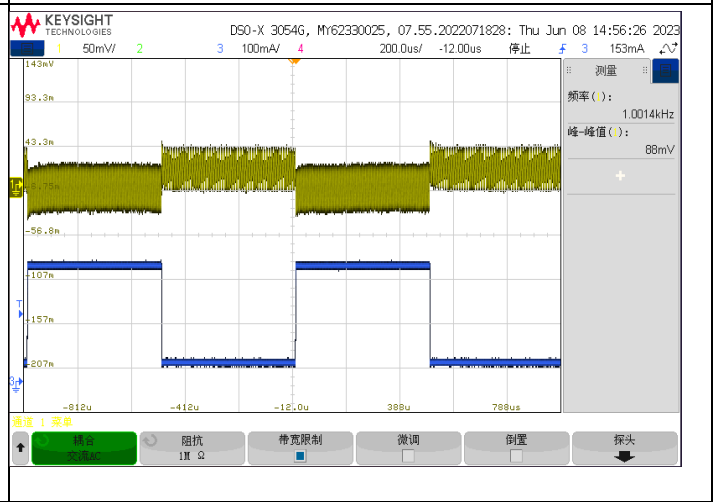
KEYSIGHT TECHNOLOGIES

DSO-X 3054G, MY62330025, 07.55.2022071828: Thu Jun 08 14:56:26 2023

1 50mV/ 2 3 100mA/ 4 200.0us/ -12.00us 停止 3 153mA

143mV
93.3m
43.3m
-6.75m
-56.8m
-107m
-157m
-207m

-812u -412u -12.0u 388u 788us

测量
频率( ):
1.0014kHz
峰-峰值( ):
88mV

通道 1 菜单

耦合 交流AC
阻抗 1M Ω
带宽限制
微调
倒置
探头